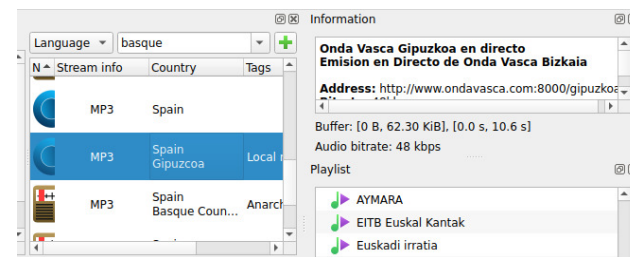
Language ▾ basque

| N | Stream info | Country | Tags |
|---|---|---|---|
| | MP3 | Spain | |
| | MP3 | Spain Gipuzcoa | Local r |
| | MP3 | Spain Basque Coun... | Anarch |

Information

Onda Vasca Gipuzkoa en directo
Emision en Directo de Onda Vasca Bizkaia

Address: http://www.ondavasca.com:8000/gipuzkoa

Buffer: [0 B, 62.30 KiB], [0.0 s, 10.6 s]
Audio bitrate: 48 kbps

Playlist

AYMARA
EITB Euskal Kantak
Euskadi irratia